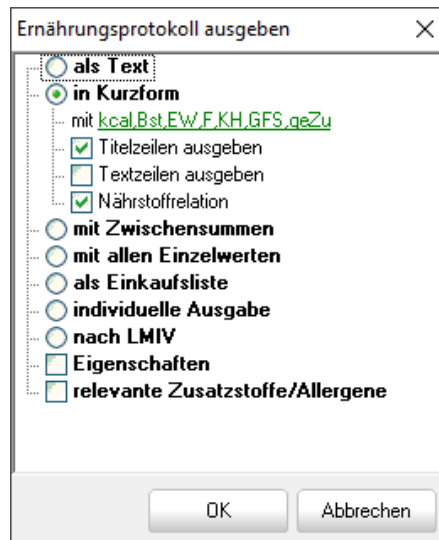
Ernährungsprotokoll ausgeben
×

als Text
in Kurzform
mit kcal,Bst,EW,F,KH,GFS,geZu
Titelzeilen ausgeben
Textzeilen ausgeben
Nährstoffrelation
mit Zwischensummen
mit allen Einzelwerten
als Einkaufsliste
individuelle Ausgabe
nach LMIV
Eigenschaften
relevante Zusatzstoffe/Allergene

OK
Abbrechen